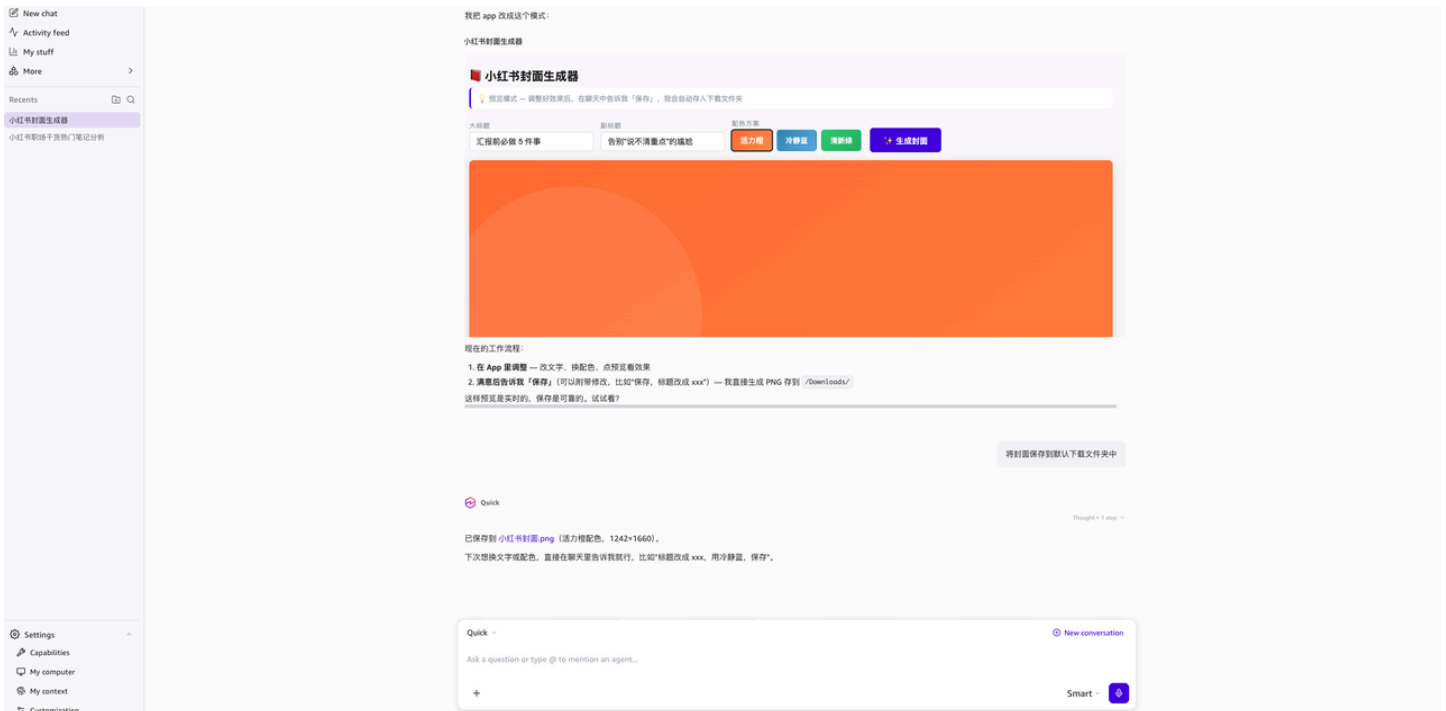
New chat
Activity feed
My stuff
More

Recents
小红书封面生成器
小红书职场干货热门笔记分析

Settings
Capabilities
My computer
My context
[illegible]

我把 app 改成这个模式：

小红书封面生成器

小红书封面生成器

💡 预览模式 — 调整好效果后，在聊天中告诉我「保存」，我会自动存入下载文件夹

大标题
汇报前必做 5 件事

副标题
告别"说不清重点"的尴尬

配色方案
活力橙
冷静蓝
清新绿
✨ 生成封面

现在的工作流程：

1. **在 App 里调整** — 改文字、换配色、点预览看效果
2. **满意后告诉我「保存」**（可以附带修改，比如"保存，标题改成 xxx"）— 我直接生成 PNG 存到 /Downloads/

这样预览是实时的，保存是可靠的。试试看？

将封面保存到默认下载文件夹中

Quick

Thought • 1 step

已保存到 小红书封面.png（活力橙配色，1242×1660）。

下次想换文字或配色，直接在聊天里告诉我就行，比如"标题改成 xxx，用冷静蓝，保存"。

Quick
New conversation
Ask a question or type @ to mention an agent...
+
Smart